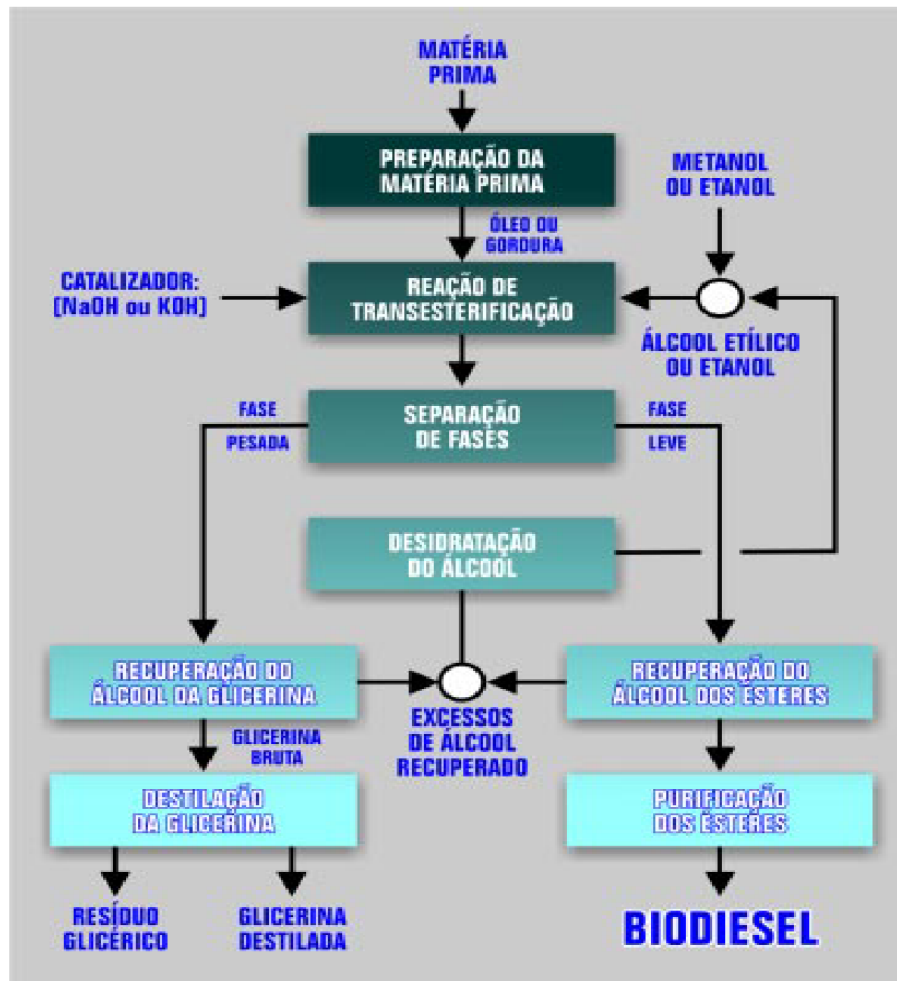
MATÉRIA PRIMA

PREPARAÇÃO DA MATÉRIA PRIMA

METANOL OU ETANOL

ÓLEO OU GORDURA

CATALIZADOR: (NaOH ou KOH)

REAÇÃO DE TRANSESTERIFICAÇÃO

ÁLCOOL ETÍLICO OU ETANOL

FASE PESADA

SEPARAÇÃO DE FASES

FASE LEVE

DESIDRATAÇÃO DO ÁLCOOL

RECUPERAÇÃO DO ÁLCOOL DA GLICERINA

EXCESSOS DE ÁLCOOL RECUPERADO

RECUPERAÇÃO DO ÁLCOOL DOS ÉSTERES

GLICERINA BRUTA

DESTILAÇÃO DA GLICERINA

PURIFICAÇÃO DOS ÉSTERES

RESÍDUO GLICÉRICO

GLICERINA DESTILADA

BIODIESEL